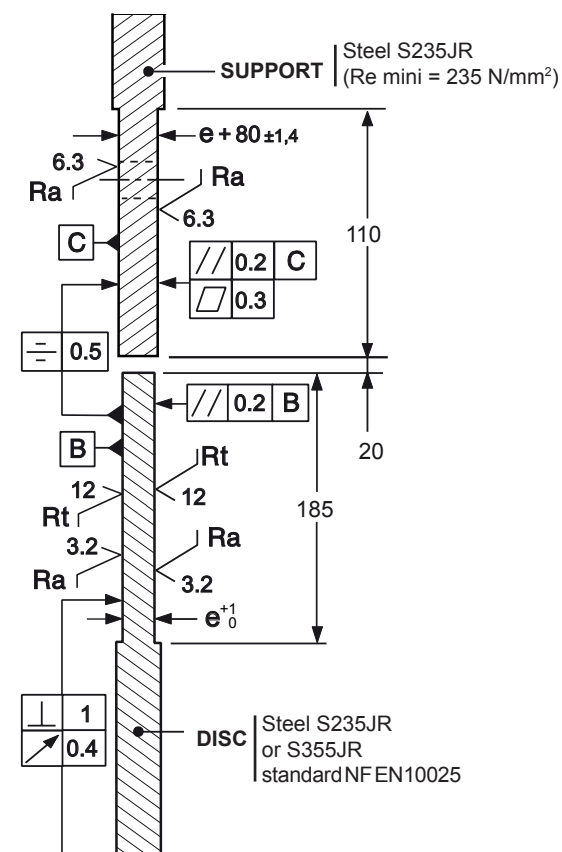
SUPPORT | Steel S235JR (Re mini = 235 N/mm$^2$)

e + 80 $\pm1,4$

6.3
Ra

Ra
6.3

C

110

| // | 0.2 | C |
|---|---|---|
| ⏥ | 0.3 | |

| ⌯ | 0.5 |
|---|---|

| // | 0.2 | B |
|---|---|---|

20

B

Rt
12

12
Rt

185

Ra
3.2

3.2
Ra

$e^{+1}_{0}$

| ⊥ | 1 |
|---|---|
| ↗ | 0.4 |

DISC | Steel S235JR or S355JR standard NF EN10025